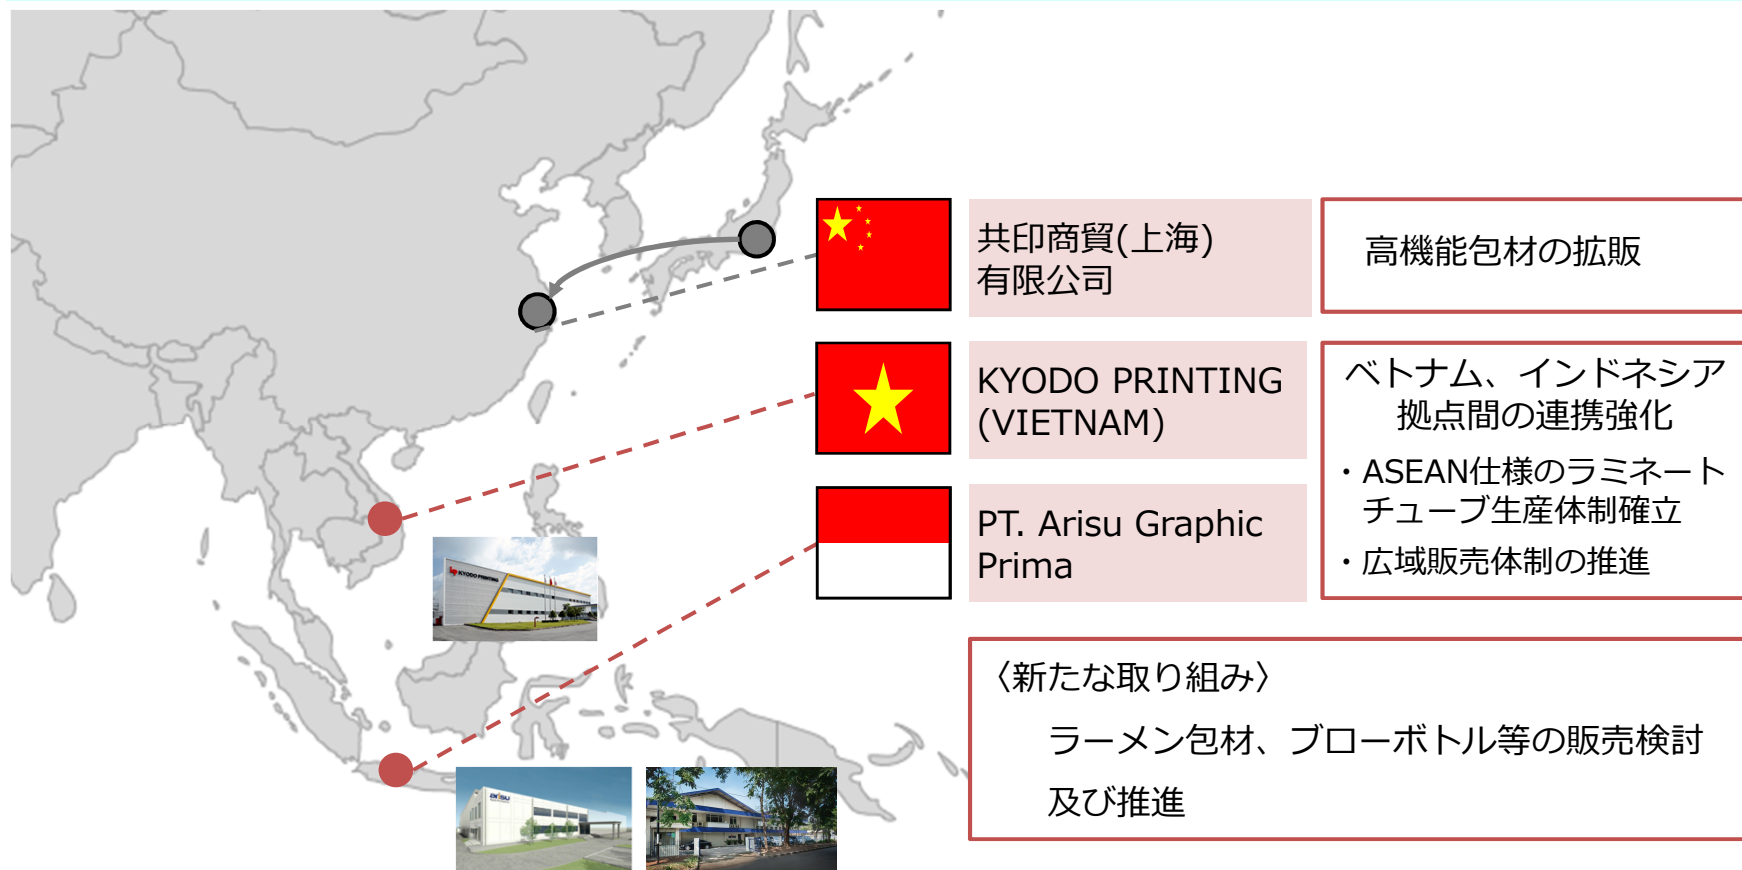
共印商貿(上海)有限公司

高機能包材の拡販

KYODO PRINTING (VIETNAM)

PT. Arisu Graphic Prima

ベトナム、インドネシア拠点間の連携強化

・ASEAN仕様のラミネートチューブ生産体制確立

・広域販売体制の推進

〈新たな取り組み〉

ラーメン包材、ブローボトル等の販売検討及び推進